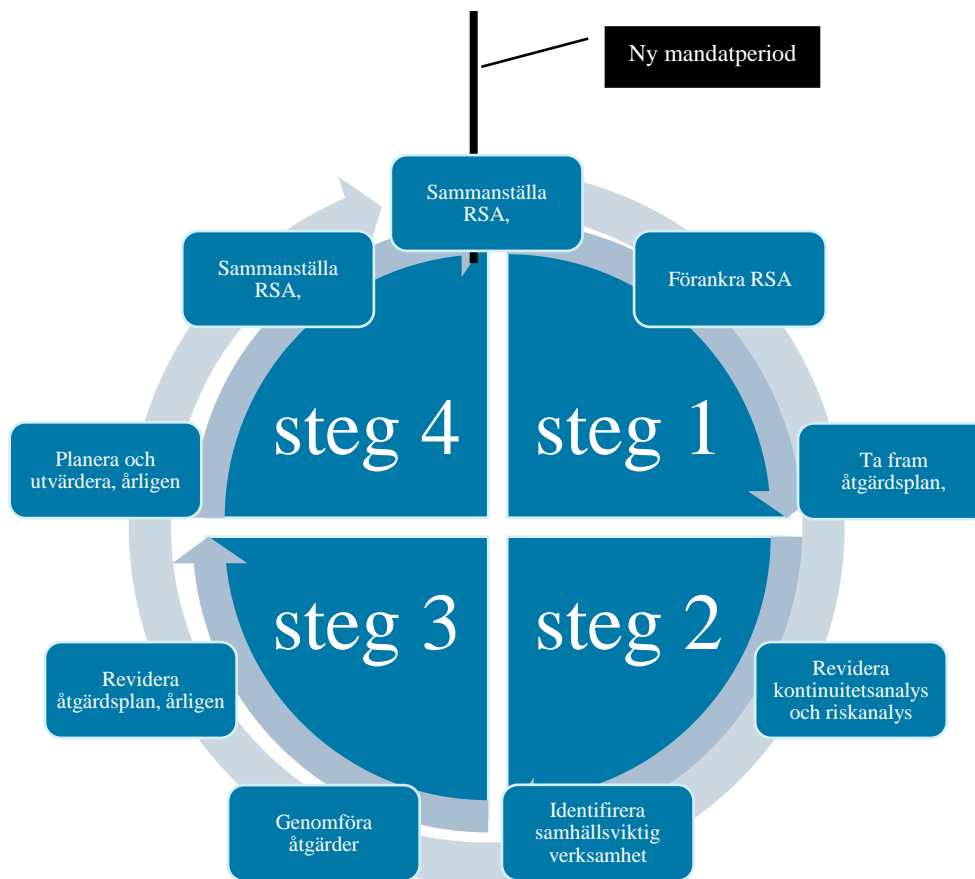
Ny mandatperiod

Sammanställa RSA,

Förankra RSA

Ta fram åtgärdsplan,

Revidera kontinuitetsanalys och riskanalys

Identifirera samhällsviktig verksamhet

Genomföra åtgärder

Revidera åtgärdsplan, årligen

Planera och utvärdera, årligen

Sammanställa RSA,

steg 4

steg 1

steg 3

steg 2